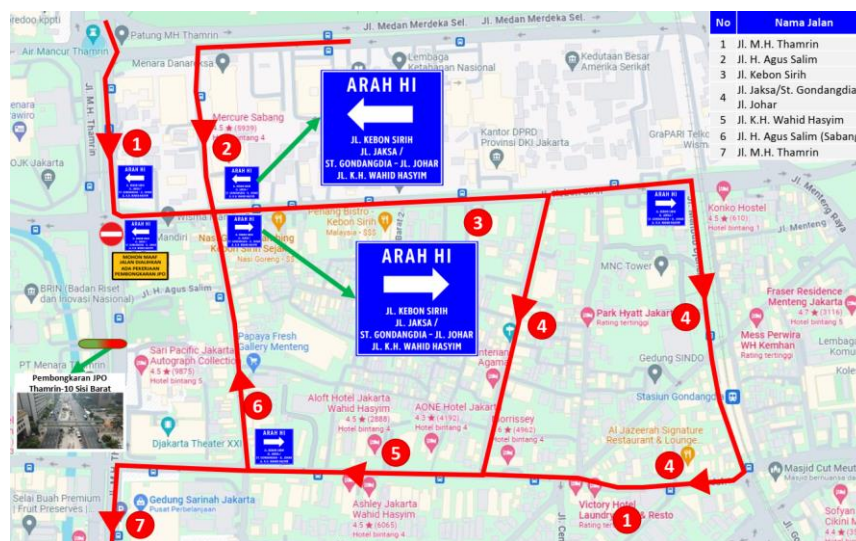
| No | Nama Jalan |
|---|---|
| 1 | Jl. M.H. Thamrin |
| 2 | Jl. H. Agus Salim |
| 3 | Jl. Kebon Sirih |
| 4 | Jl. Jaksa/St. Gondangdia - Jl. Johar |
| 5 | Jl. K.H. Wahid Hasyim |
| 6 | Jl. H. Agus Salim (Sabang) |
| 7 | Jl. M.H. Thamrin |

ARAH HI

JL. KEBON SIRIH
JL. JAKSA /
ST. GONDANGDIA - JL. JOHAR
JL. K.H. WAHID HASYIM

ARAH HI

JL. KEBON SIRIH
JL. JAKSA /
ST. GONDANGDIA - JL. JOHAR
JL. K.H. WAHID HASYIM

MOHON MAAF
JALAN DIALIHKAN
ADA PEKERJAAN
PEMBONGKARAN JPO

Pembongkaran JPO
Thamrin-10 Sisi Barat

1
2
3
4
4
4
5
6
7
1

Patung MH Thamrin
Jl. Medan Merdeka Sel.
Jl. Medan Merdeka Sel.
Air Mancur Thamrin
Menara Danareksa
Lembaga Ketahanan Nasional
Kedutaan Besar Amerika Serikat
Mercure Sabang
4.5 ★ (5939)
Hotel bintang 4
Kantor DPRD Provinsi DKI Jakarta
GraPARI Telkomsel Wisma
OJK Jakarta
Jl. M.H. Thamrin
Konko Hostel
4.5 ★ (610)
Hotel bintang 2
Jl. Menteng Raya
Wisma
Mandiri
Nasi Goreng Kebon Sirih
Nasi Goreng · $$
Pelangi Bistro - Kebon Sirih
Malaysia · $$$
MNC Tower
BRIN (Badan Riset dan Inovasi Nasional)
Jl. H. Agus Salim
Fraser Residence Menteng Jakarta
4.7 ★ (3116)
Hotel bintang 5
Park Hyatt Jakarta
Rating tertinggi
Mess Perwira WH Kemhan
Rating tertinggi
Papaya Fresh Gallery Menteng
PT Menara Thamrin
Sari Pacific Jakarta, Autograph Collection
4.5 ★ (9875)
Hotel bintang 5
Gedung SINDO
Stasiun Gondangdia
Aloft Hotel Jakarta Wahid Hasyim
4.5 ★ (2888)
Hotel bintang 4
AONE Hotel Jakarta
4.3 ★ (4192)
Hotel bintang 4
Morrissey
4.5 ★ (4962)
Hotel bintang 4
Al Jazeerah Signature Restaurant & Lounge...
Djakarta Theater XXI
Masjid Cut Meutia
Selai Buah Premium Fruit Preserves
Gedung Sarinah Jakarta
Pusat Perbelanjaan
Ashley Jakarta Wahid Hasyim
4.5 ★ (6065)
Hotel bintang 4
Victory Hotel Laundry & Resto
Rating tertinggi
Sofyan Cikini
Hotel bintang